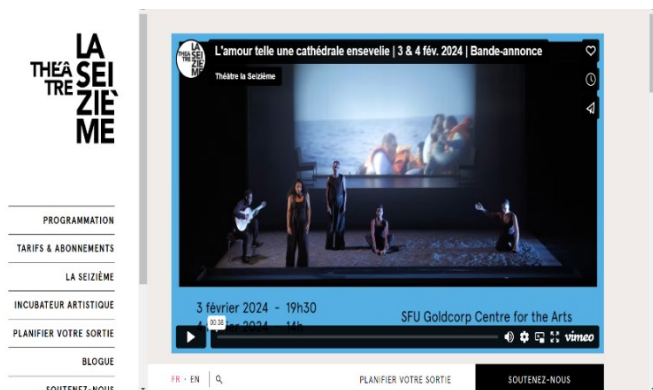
THÉÂTRE LA SEIZIÈME

L'amour telle une cathédrale ensevelie | 3 & 4 fév. 2024 | Bande-annonce

Théâtre la Seizième

00:38

3 février 2024 - 19h30
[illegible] 2024 - 14h

SFU Goldcorp Centre for the Arts

vimeo

PROGRAMMATION
TARIFS & ABONNEMENTS
LA SEIZIÈME
INCUBATEUR ARTISTIQUE
PLANIFIER VOTRE SORTIE
BLOGUE
SOUTENEZ-NOUS

FR · EN

PLANIFIER VOTRE SORTIE

SOUTENEZ-NOUS